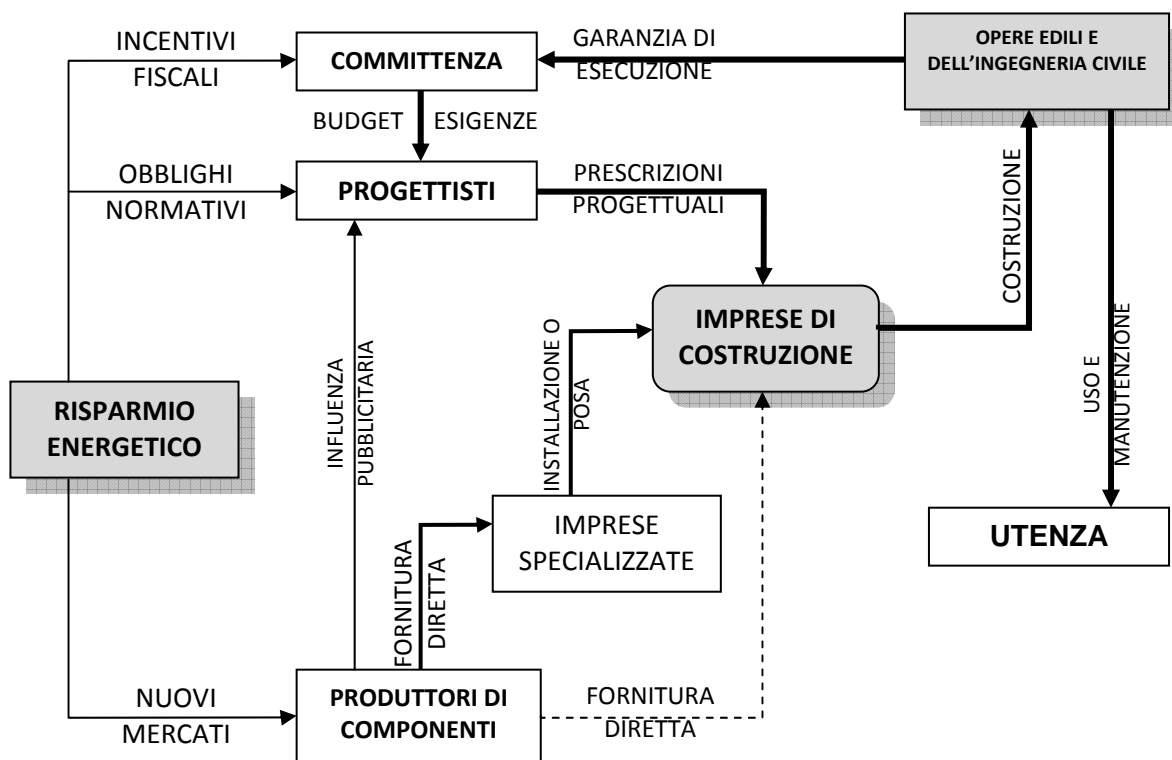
INCENTIVI FISCALI

COMMITTENZA

GARANZIA DI ESECUZIONE

OPERE EDILI E DELL'INGEGNERIA CIVILE

BUDGET

ESIGENZE

OBBLIGHI NORMATIVI

PROGETTISTI

PRESCRIZIONI PROGETTUALI

COSTRUZIONE

IMPRESE DI COSTRUZIONE

INSTALLAZIONE O POSA

USO E MANUTENZIONE

INFLUENZA PUBBLICITARIA

RISPARMIO ENERGETICO

IMPRESE SPECIALIZZATE

UTENZA

FORNITURA DIRETTA

NUOVI MERCATI

PRODUTTORI DI COMPONENTI

FORNITURA DIRETTA